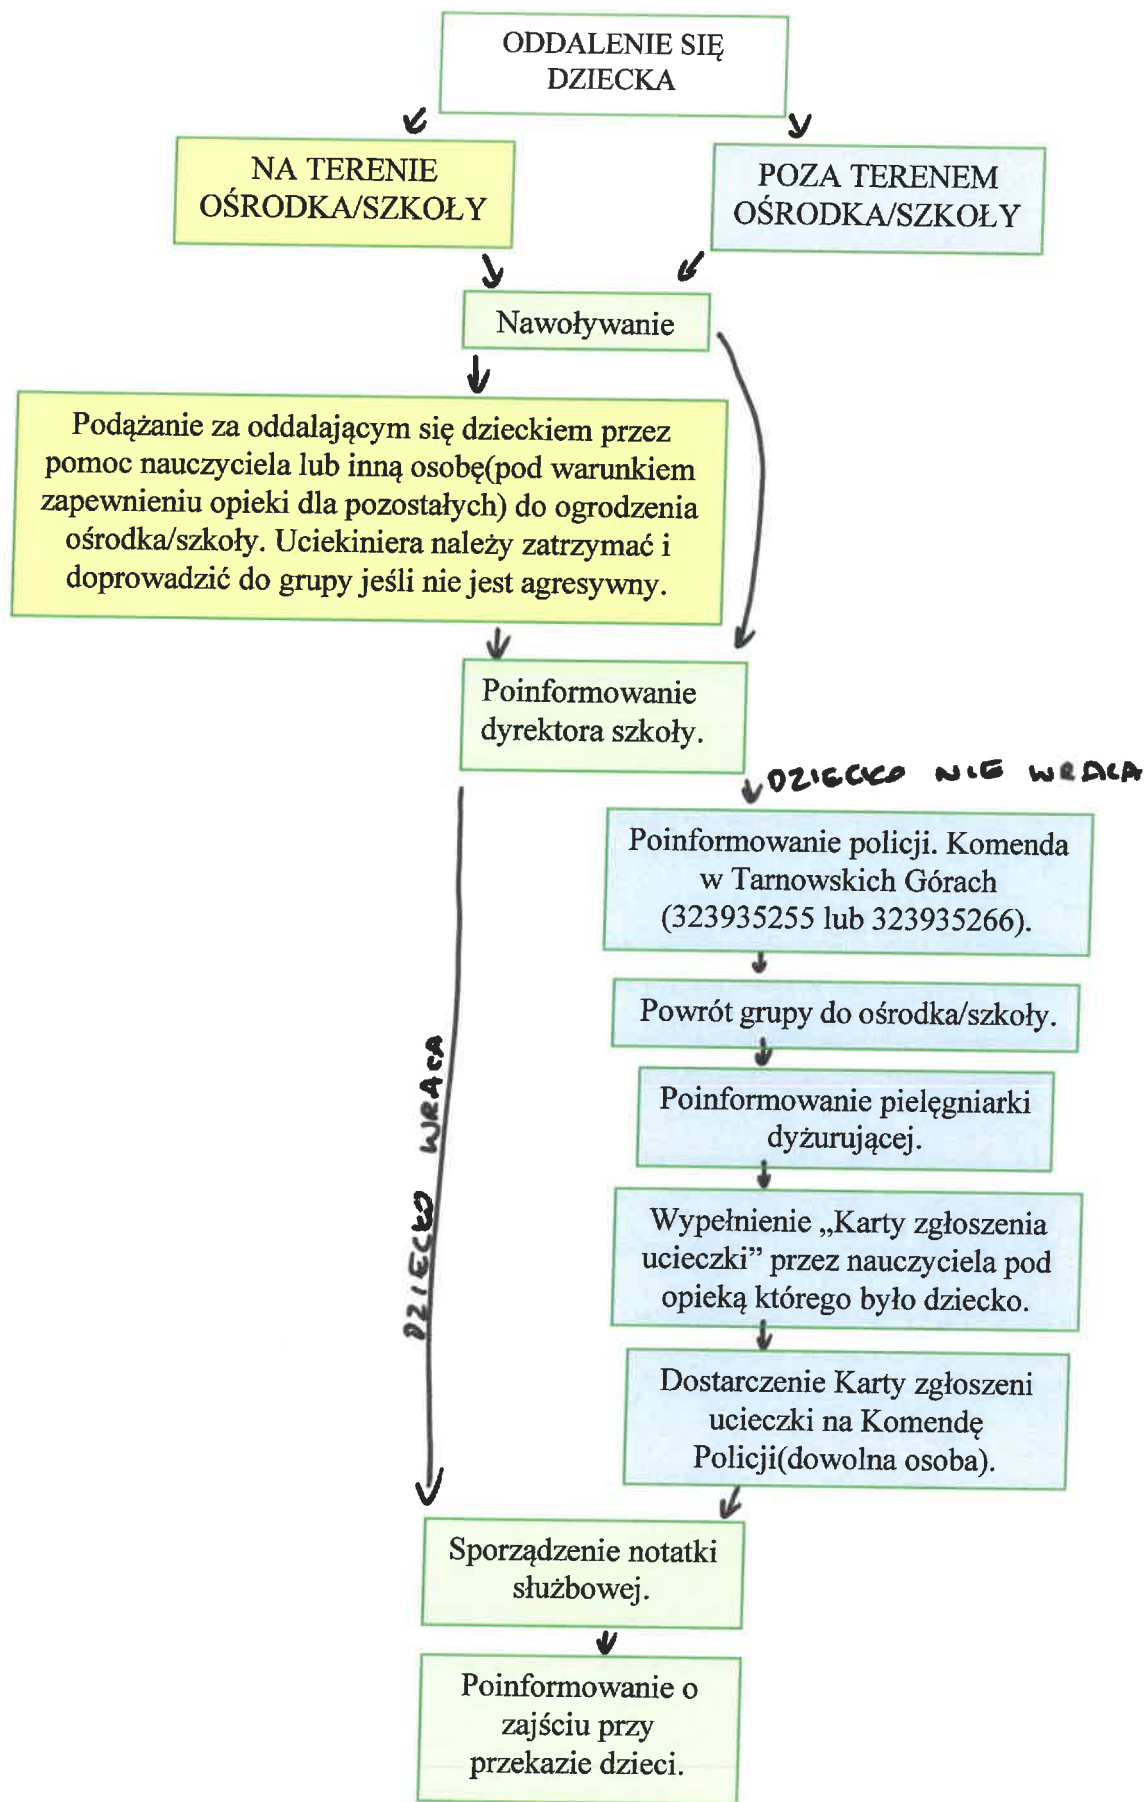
ODDALENIE SIĘ DZIECKA

NA TERENIE OŚRODKA/SZKOŁY

POZA TERENEM OŚRODKA/SZKOŁY

Nawoływanie

Podążanie za oddalającym się dzieckiem przez pomoc nauczyciela lub inną osobę(pod warunkiem zapewnieniu opieki dla pozostałych) do ogrodzenia ośrodka/szkoły. Uciekiniera należy zatrzymać i doprowadzić do grupy jeśli nie jest agresywny.

Poinformowanie dyrektora szkoły.

DZIECKO NIE WRACA

Poinformowanie policji. Komenda w Tarnowskich Górach (323935255 lub 323935266).

Powrót grupy do ośrodka/szkoły.

Poinformowanie pielęgniarki dyżurującej.

Wypełnienie „Karty zgłoszenia ucieczki" przez nauczyciela pod opieką którego było dziecko.

Dostarczenie Karty zgłoszeni ucieczki na Komendę Policji(dowolna osoba).

DZIECKO WRACA

Sporządzenie notatki służbowej.

Poinformowanie o zajściu przy przekazie dzieci.